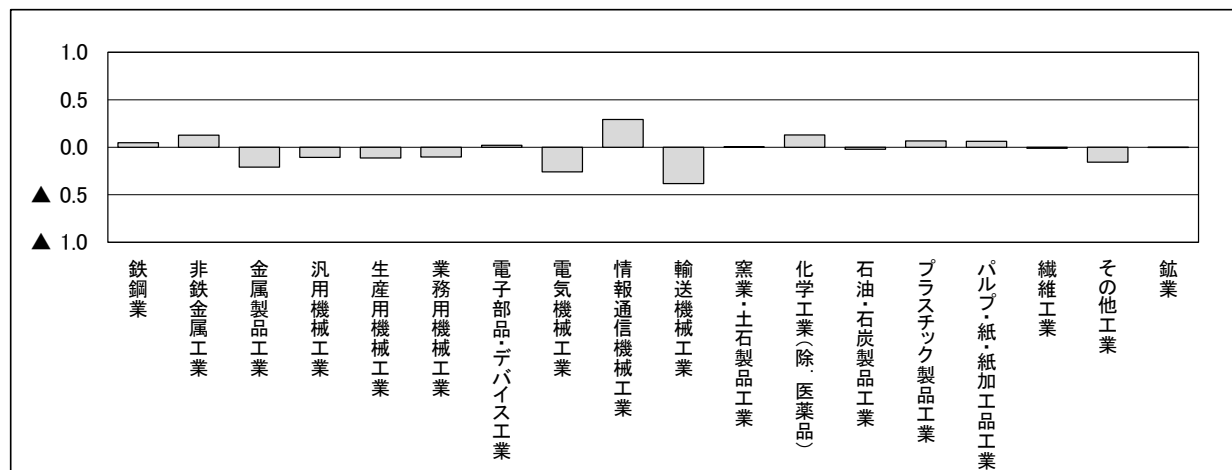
1.0
0.5
0.0
▲ 0.5
▲ 1.0

鉄鋼業
非鉄金属工業
金属製品工業
汎用機械工業
生産用機械工業
業務用機械工業
電子部品・デバイス工業
電気機械工業
情報通信機械工業
輸送機械工業
窯業・土石製品工業
化学工業(除. 医薬品)
石油・石炭製品工業
プラスチック製品工業
パルプ・紙・紙加工品工業
繊維工業
その他工業
鉱業